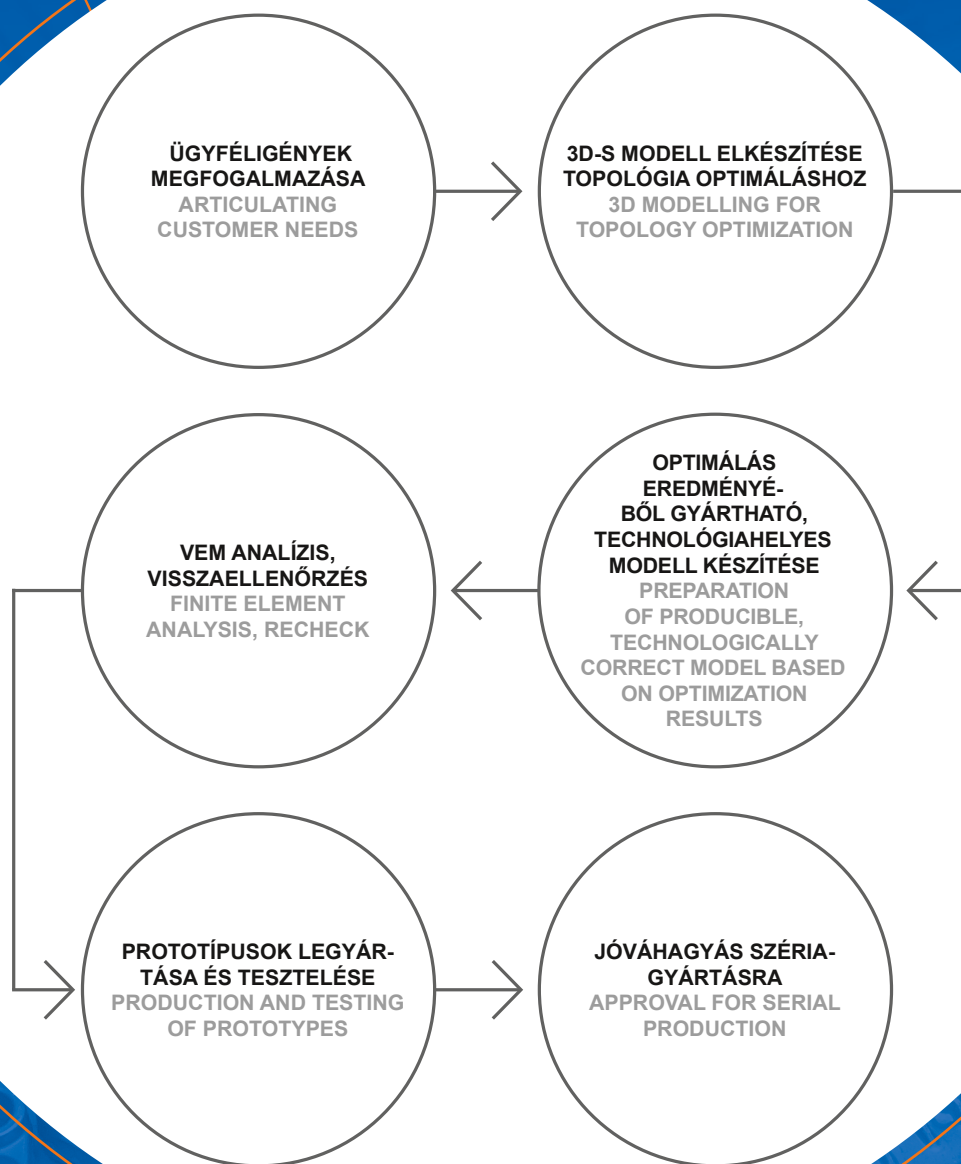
ÜGYFÉLIGÉNYEK MEGFOGALMAZÁSA
ARTICULATING CUSTOMER NEEDS

3D-S MODELL ELKÉSZÍTÉSE TOPOLÓGIA OPTIMÁLÁSHOZ
3D MODELLING FOR TOPOLOGY OPTIMIZATION

VEM ANALÍZIS, VISSZAELLENŐRZÉS
FINITE ELEMENT ANALYSIS, RECHECK

OPTIMÁLÁS EREDMÉNYÉBŐL GYÁRTHATÓ, TECHNOLÓGIAHELYES MODELL KÉSZÍTÉSE
PREPARATION OF PRODUCIBLE, TECHNOLOGICALLY CORRECT MODEL BASED ON OPTIMIZATION RESULTS

PROTOTÍPUSOK LEGYÁRTÁSA ÉS TESZTELÉSE
PRODUCTION AND TESTING OF PROTOTYPES

JÓVÁHAGYÁS SZÉRIAGYÁRTÁSRA
APPROVAL FOR SERIAL PRODUCTION